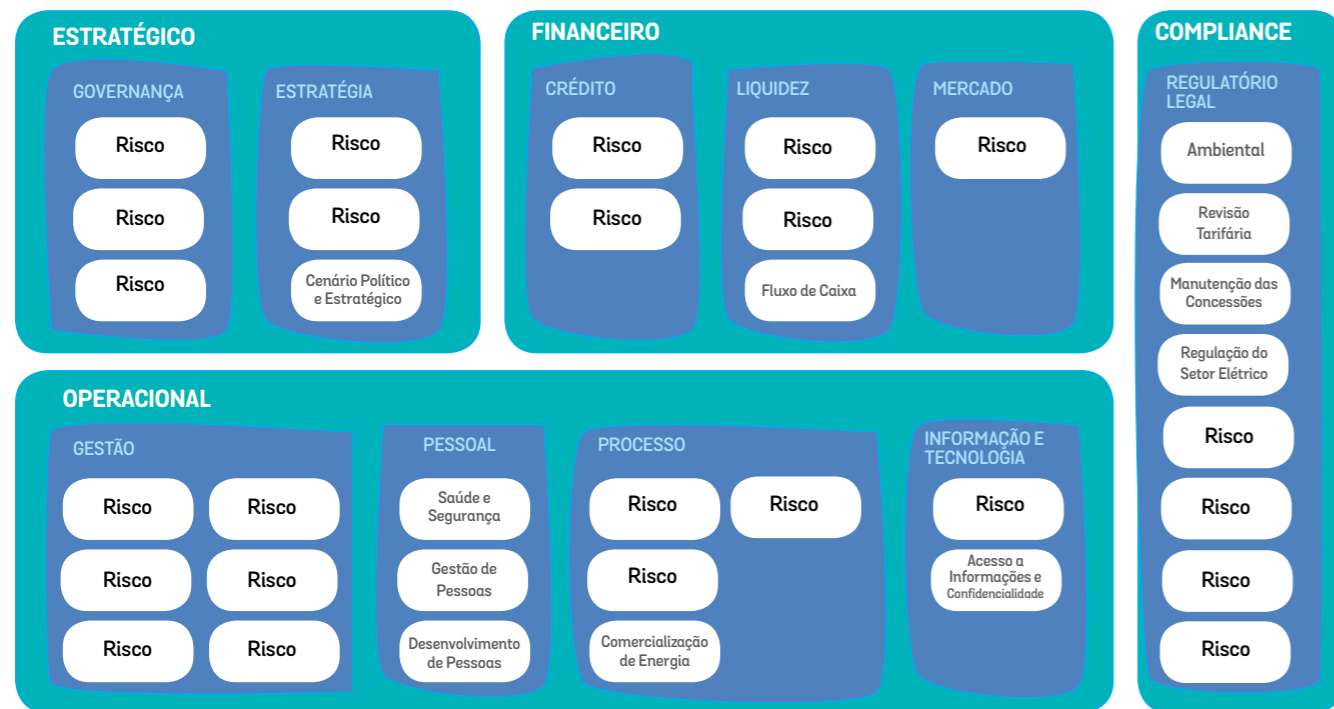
ESTRATÉGICO

GOVERNANÇA

Risco

Risco

Risco

ESTRATÉGIA

Risco

Risco

Cenário Político e Estratégico

FINANCEIRO

CRÉDITO

Risco

Risco

LIQUIDEZ

Risco

Risco

Fluxo de Caixa

MERCADO

Risco

COMPLIANCE

REGULATÓRIO LEGAL

Ambiental

Revisão Tarifária

Manutenção das Concessões

Regulação do Setor Elétrico

Risco

Risco

Risco

Risco

OPERACIONAL

GESTÃO

Risco

Risco

Risco

Risco

Risco

Risco

PESSOAL

Saúde e Segurança

Gestão de Pessoas

Desenvolvimento de Pessoas

PROCESSO

Risco

Risco

Risco

Comercialização de Energia

INFORMAÇÃO E TECNOLOGIA

Risco

Acesso a Informações e Confidencialidade